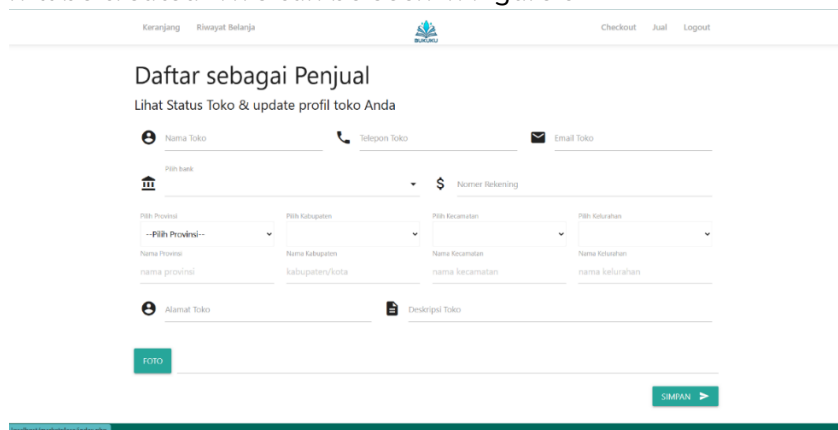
Keranjang Riwayat Belanja

BUKUKU

Checkout Jual Logout

Daftar sebagai Penjual

Lihat Status Toko & update profil toko Anda

Nama Toko

Telepon Toko

Email Toko

Pilih bank

Nomer Rekening

Pilih Provinsi

--Pilih Provinsi--

Pilih Kabupaten

Pilih Kecamatan

Pilih Kelurahan

Nama Provinsi

nama provinsi

Nama Kabupaten

kabupaten/kota

Nama Kecamatan

nama kecamatan

Nama Kelurahan

nama kelurahan

Alamat Toko

Deskripsi Toko

FOTO

SIMPAN